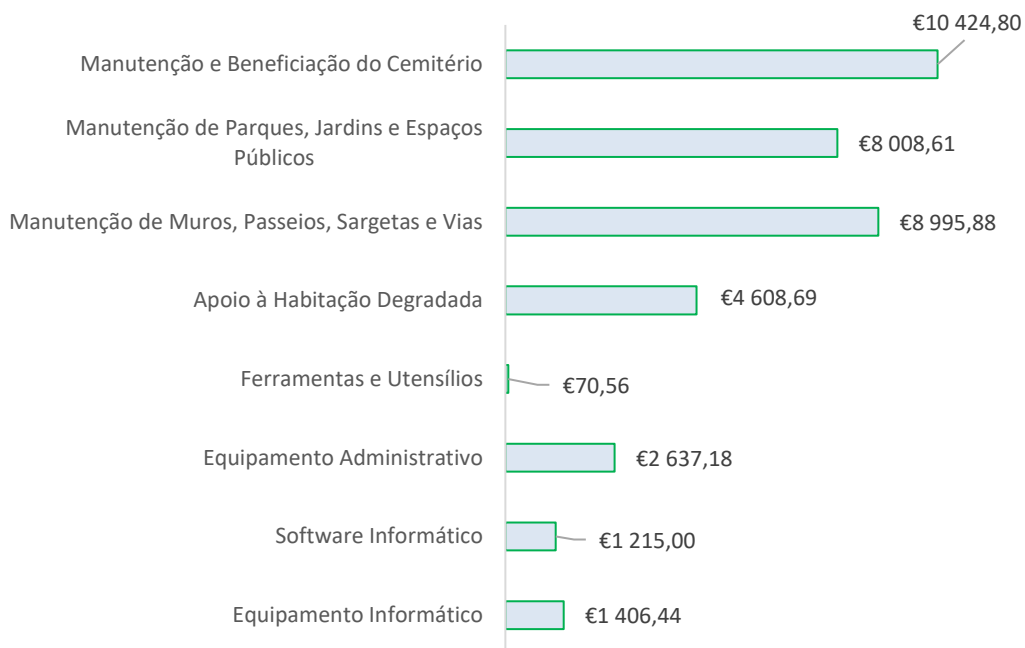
Manutenção e Beneficiação do Cemitério
€10 424,80

Manutenção de Parques, Jardins e Espaços Públicos
€8 008,61

Manutenção de Muros, Passeios, Sargetas e Vias
€8 995,88

Apoio à Habitação Degradada
€4 608,69

Ferramentas e Utensílios
€70,56

Equipamento Administrativo
€2 637,18

Software Informático
€1 215,00

Equipamento Informático
€1 406,44